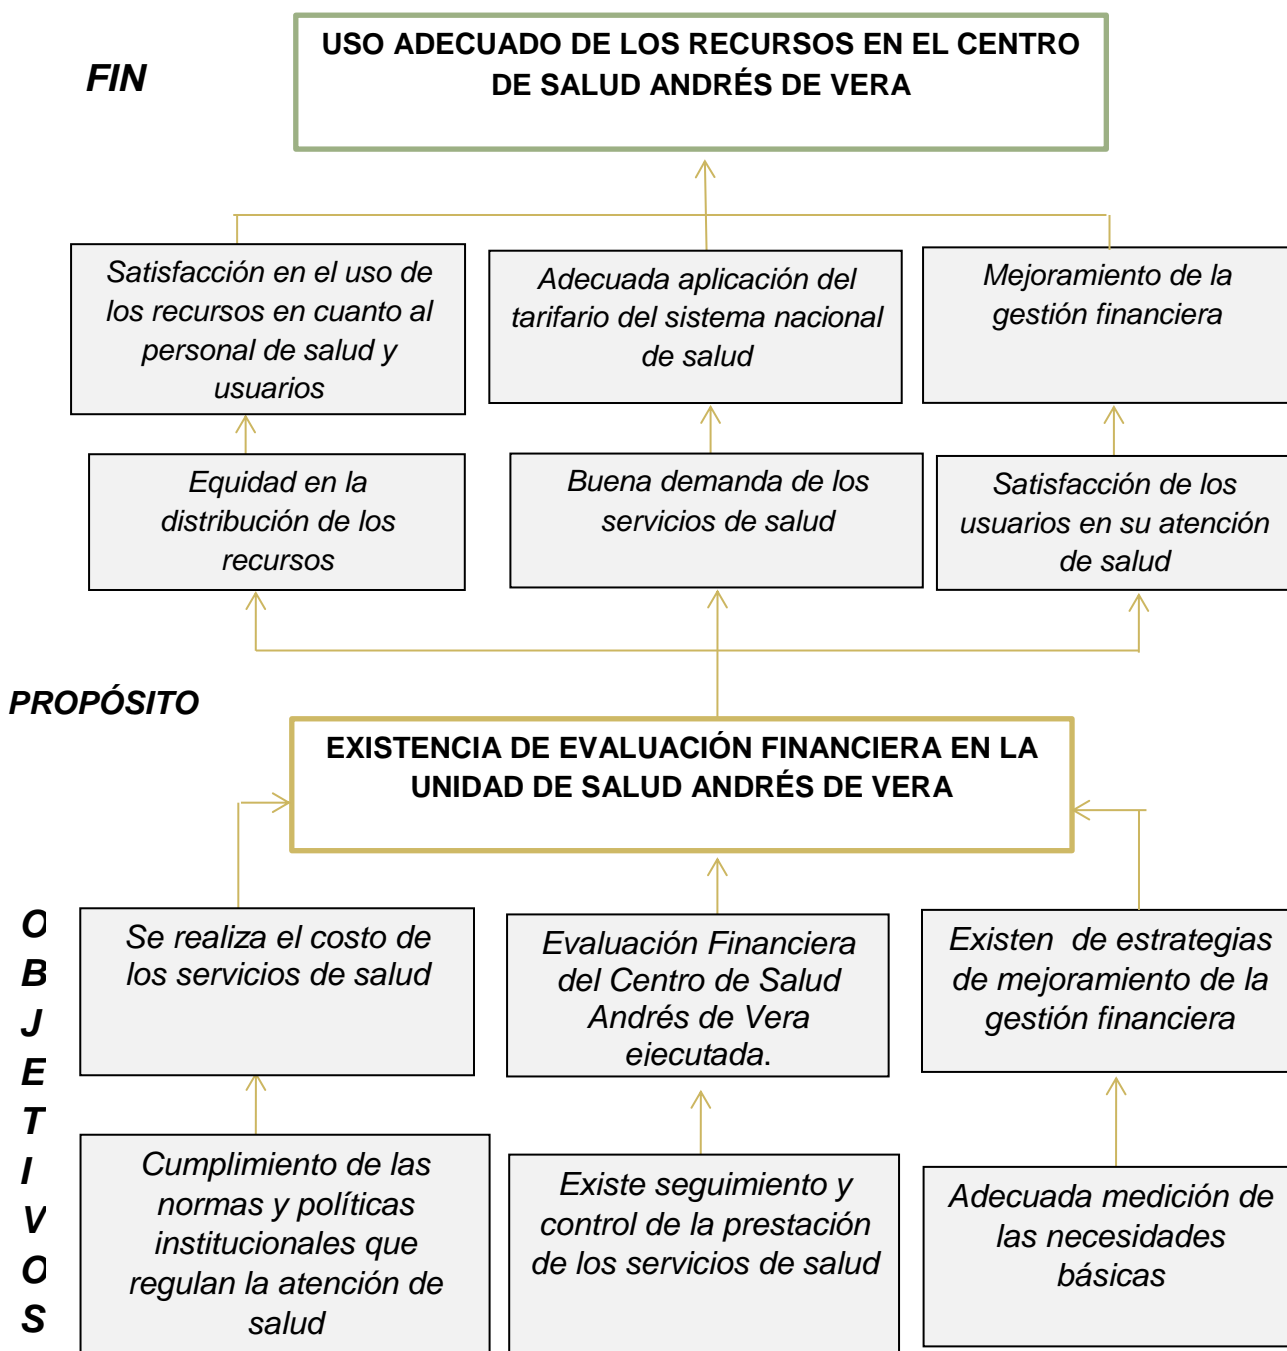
FIN

USO ADECUADO DE LOS RECURSOS EN EL CENTRO DE SALUD ANDRÉS DE VERA

Satisfacción en el uso de los recursos en cuanto al personal de salud y usuarios

Adecuada aplicación del tarifario del sistema nacional de salud

Mejoramiento de la gestión financiera

Equidad en la distribución de los recursos

Buena demanda de los servicios de salud

Satisfacción de los usuarios en su atención de salud

PROPÓSITO

EXISTENCIA DE EVALUACIÓN FINANCIERA EN LA UNIDAD DE SALUD ANDRÉS DE VERA

O
B
J
E
T
I
V
O
S

Se realiza el costo de los servicios de salud

Evaluación Financiera del Centro de Salud Andrés de Vera ejecutada.

Existen de estrategias de mejoramiento de la gestión financiera

Cumplimiento de las normas y políticas institucionales que regulan la atención de salud

Existe seguimiento y control de la prestación de los servicios de salud

Adecuada medición de las necesidades básicas